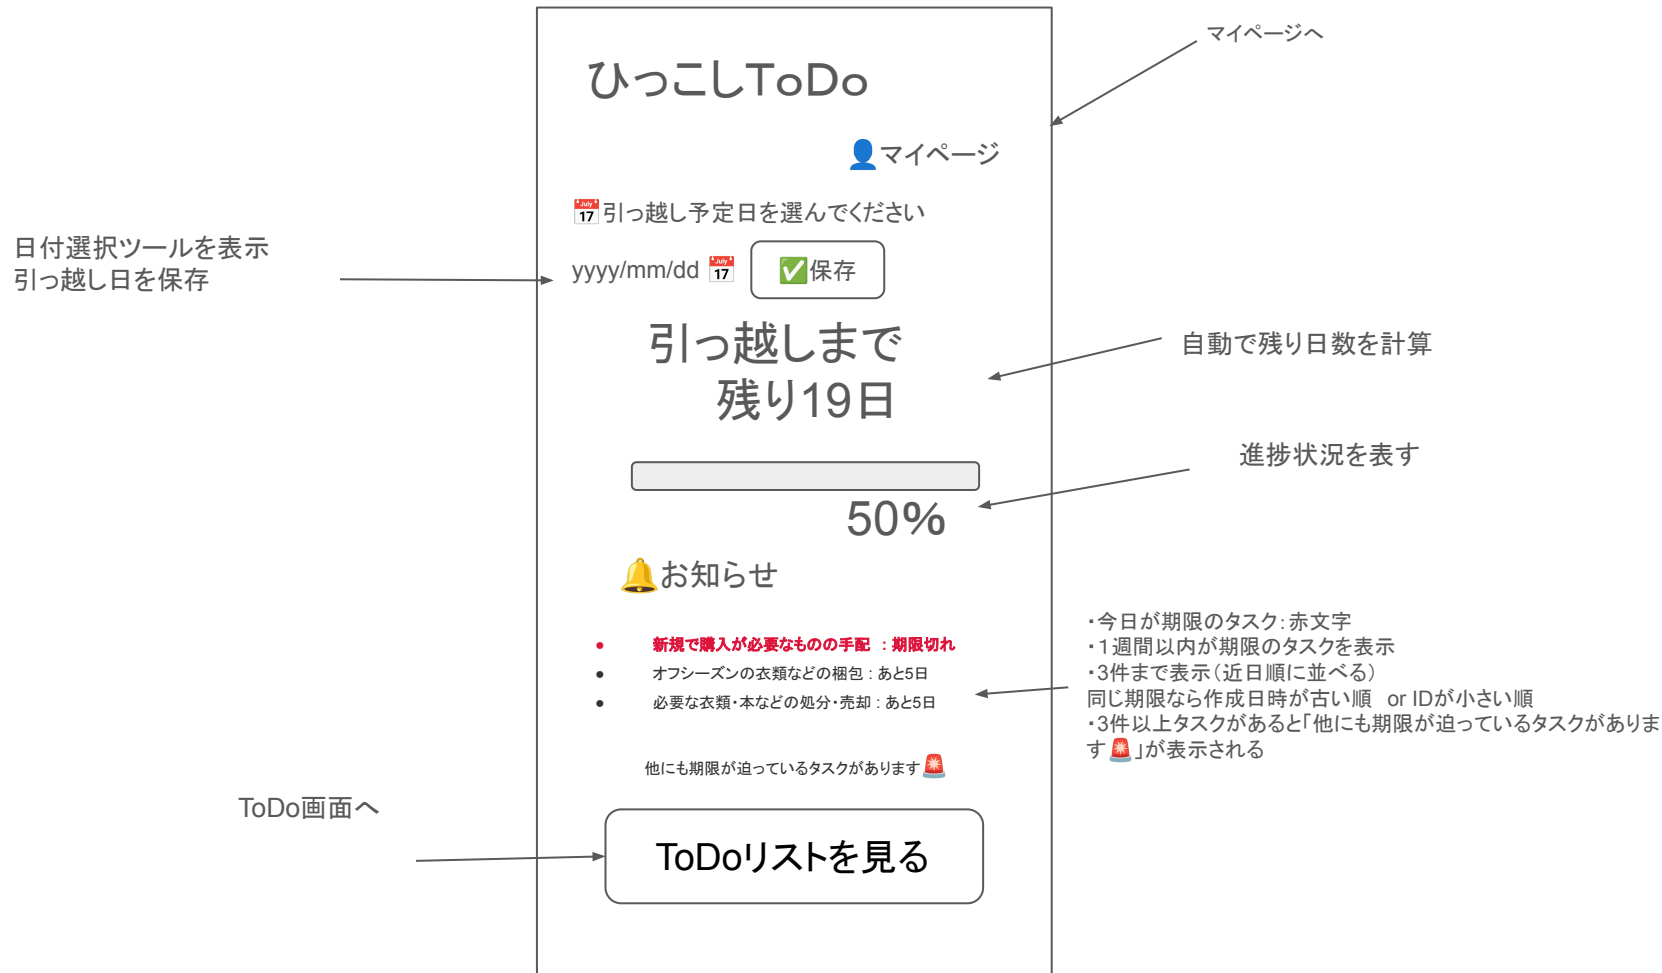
ひっこしToDo

マイページへ

👤マイページ

📅引っ越し予定日を選んでください

日付選択ツールを表示
引っ越し日を保存

yyyy/mm/dd 📅 ✅保存

引っ越しまで
残り19日

自動で残り日数を計算

進捗状況を表す

50%

🔔お知らせ

- 新規で購入が必要なものの手配 ：期限切れ
- オフシーズンの衣類などの梱包：あと5日
- 必要な衣類･本などの処分･売却：あと5日

・今日が期限のタスク:赤文字
・1週間以内が期限のタスクを表示
・3件まで表示（近日順に並べる）
同じ期限なら作成日時が古い順 or IDが小さい順
・3件以上タスクがあると「他にも期限が迫っているタスクがあります🚨」が表示される

他にも期限が迫っているタスクがあります🚨

ToDo画面へ

ToDoリストを見る